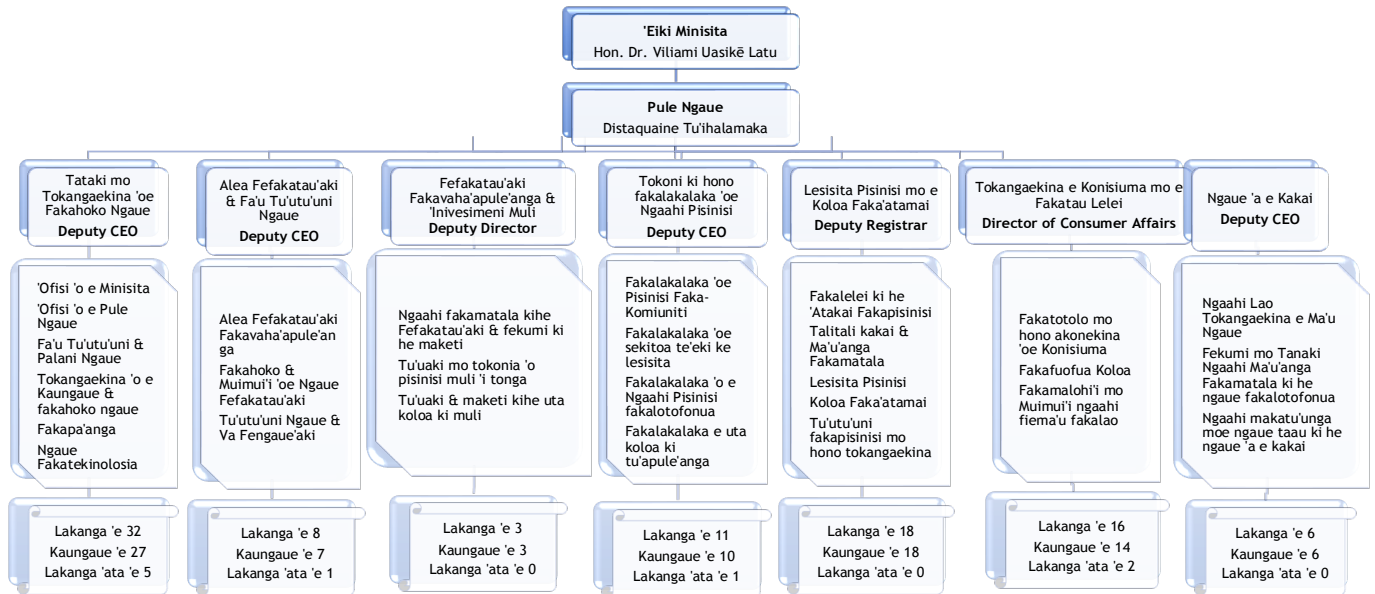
'Eiki Minisita
Hon. Dr. Viliami Uasikē Latu

Pule Ngaue
Distaquaine Tu'ihalamaka

Tataki mo Tokangaekina 'oe Fakahoko Ngaue
Deputy CEO

'Ofisi 'o e Minisita
'Ofisi 'o e Pule Ngaue
Fa'u Tu'utu'uni & Palani Ngaue
Tokangaekina 'o e Kaungaue & fakahoko ngaue
Fakapa'anga
Ngaue Fakatekinolosia

Lakanga 'e 32
Kaungaue 'e 27
Lakanga 'ata 'e 5

Alea Fefakatau'aki & Fa'u Tu'utu'uni Ngaue
Deputy CEO

Alea Fefakatau'aki Fakavaha'apule'anga
Fakahoko & Muimui'i 'oe Ngaue Fefakatau'aki
Tu'utu'uni Ngaue & Va Fengaue'aki

Lakanga 'e 8
Kaungaue 'e 7
Lakanga 'ata 'e 1

Fefakatau'aki Fakavaha'apule'anga & 'Inivesimeni Muli
Deputy Director

Ngaahi fakamatala kihe Fefakatau'aki & fekumi ki he maketi
Tu'uaki mo tokonia 'o pisinisi muli 'i tonga
Tu'uaki & maketi kihe uta koloa ki muli

Lakanga 'e 3
Kaungaue 'e 3
Lakanga 'ata 'e 0

Tokoni ki hono fakalakalaka 'oe Ngaahi Pisinisi
Deputy CEO

Fakalakalaka 'oe Pisinisi Faka-Komiuniti
Fakalakalaka 'oe sekitoa te'eki ke lesisita
Fakalakalaka 'o e Ngaahi Pisinisi fakalotofonua
Fakalakalaka e uta koloa ki tu'apule'anga

Lakanga 'e 11
Kaungaue 'e 10
Lakanga 'ata 'e 1

Lesisita Pisinisi mo e Koloa Faka'atamai
Deputy Registrar

Fakalelei ki he 'Atakai Fakapisinisi
Talitali kakai & Ma'u'anga Fakamatala
Lesisita Pisinisi
Koloa Faka'atamai
Tu'utu'uni fakapisinisi mo hono tokangaekina

Lakanga 'e 18
Kaungaue 'e 18
Lakanga 'ata 'e 0

Tokangaekina e Konisiuma mo e Fakatau Lelei
Director of Consumer Affairs

Fakatotolo mo hono akonekina 'oe Konisiuma
Fakafuofua Koloa
Fakamalohi'i mo Muimui'i ngaahi fiema'u fakalao

Lakanga 'e 16
Kaungaue 'e 14
Lakanga 'ata 'e 2

Ngaue 'a e Kakai
Deputy CEO

Ngaahi Lao Tokangaekina e Ma'u Ngaue
Fekumi mo Tanaki Ngaahi Ma'u'anga Fakamatala ki he ngaue fakalotofonua
Ngaahi makatu'unga moe ngaue taau ki he ngaue 'a e kakai

Lakanga 'e 6
Kaungaue 'e 6
Lakanga 'ata 'e 0